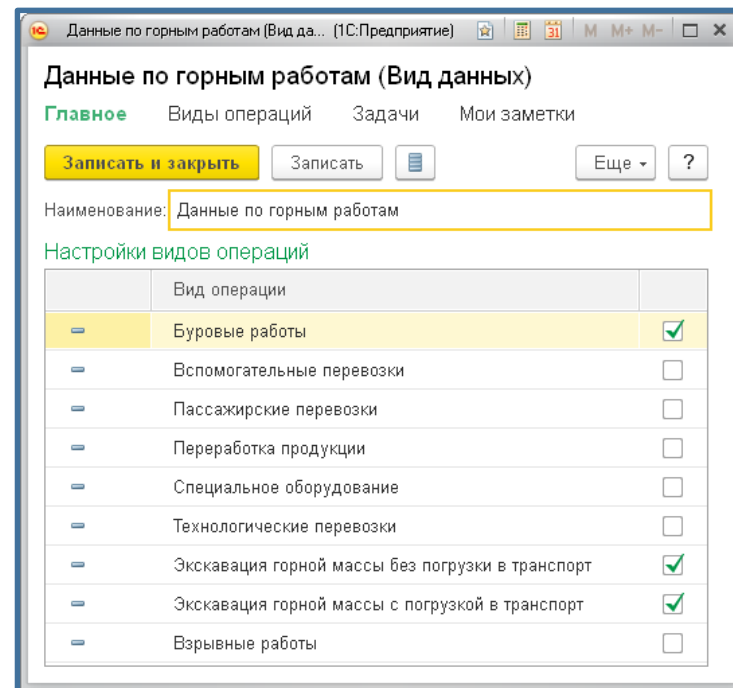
Данные по горным работам (Вид да... (1С:Предприятие) M M+ M- □ ×

Данные по горным работам (Вид данных)

Главное Виды операций Задачи Мои заметки

Записать и закрыть Записать Еще ?

Наименование: Данные по горным работам

Настройки видов операций

| | Вид операции | |
|---|---|---|
| | Буровые работы | ✓ |
| | Вспомогательные перевозки | |
| | Пассажирские перевозки | |
| | Переработка продукции | |
| | Специальное оборудование | |
| | Технологические перевозки | |
| | Экскавация горной массы без погрузки в транспорт | ✓ |
| | Экскавация горной массы с погрузкой в транспорт | ✓ |
| | Взрывные работы | |